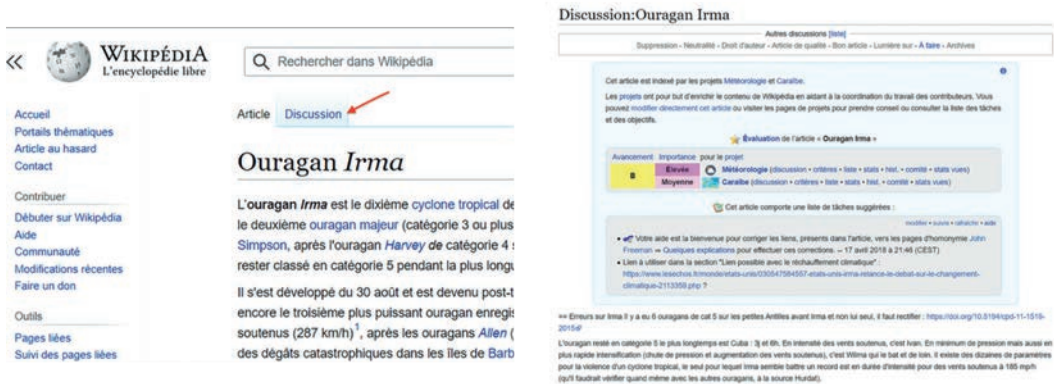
«

WIKIPÉDIA
L'encyclopédie libre

Rechercher dans Wikipédia

Accueil
Portails thématiques
Article au hasard
Contact

Contribuer
Débuter sur Wikipédia
Aide
Communauté
Modifications récentes
Faire un don

Outils
Pages liées
Suivi des pages liées

Article Discussion

Ouragan *Irma*

L'**ouragan *Irma*** est le dixième cyclone tropical de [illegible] le deuxième ouragan majeur (catégorie 3 ou plus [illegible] Simpson, après l'ouragan *Harvey* de catégorie 4 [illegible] rester classé en catégorie 5 pendant la plus longu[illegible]

Il s'est développé du 30 août et est devenu post-t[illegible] encore le troisième plus puissant ouragan enregis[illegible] soutenus (287 km/h)$^1$, après les ouragans *Allen* ([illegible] des dégâts catastrophiques dans les îles de Barb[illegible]

Discussion:Ouragan Irma

Autres discussions [liste]
Suppression • Neutralité • Droit d'auteur • Article de qualité • Bon article • Lumière sur • À faire • Archives

Cet article est indexé par les projets Météorologie et Caraïbe.

Les projets ont pour but d'enrichir le contenu de Wikipédia en aidant à la coordination du travail des contributeurs. Vous pouvez modifier directement cet article ou visiter les pages de projets pour prendre conseil ou consulter la liste des tâches et des objectifs.

Évaluation de l'article « Ouragan Irma »

| Avancement | Importance | pour le projet |
|---|---|---|
| B | Élevée | Météorologie (discussion • critères • liste • stats • hist. • comité • stats vues) |
| | Moyenne | Caraïbe (discussion • critères • liste • stats • hist. • comité • stats vues) |

Cet article comporte une liste de tâches suggérées :

modifier • suivre • rafraîchir • aide

• Votre aide est la bienvenue pour corriger les liens, présents dans l'article, vers les pages d'homonymie John Freeman → Quelques explications pour effectuer ces corrections. — 17 avril 2018 à 21:46 (CEST)
• Lien à utiliser dans la section "Lien possible avec le réchauffement climatique" : https://www.lesechos.fr/monde/etats-unis/030547584557-etats-unis-irma-relance-le-debat-sur-le-changement-climatique-2113358.php ?

== Erreurs sur Irma Il y a eu 6 ouragans de cat 5 sur les petites Antilles avant Irma et non lui seul, il faut rectifier : https://doi.org/10.5194/cpd-11-1519-2015

L'ouragan resté en catégorie 5 le plus longtemps est Cuba : 3j et 6h. En intensité des vents soutenus, c'est Ivan. En minimum de pression mais aussi en plus rapide intensification (chute de pression et augmentation des vents soutenus), c'est Wilma qui le bat et de loin. Il existe des dizaines de paramètres pour la violence d'un cyclone tropical, le seul pour lequel Irma semble battre un record est en durée d'intensité pour des vents soutenus à 185 mph (qu'il faudrait vérifier quand même avec les autres ouragans, à la source Hurdat).